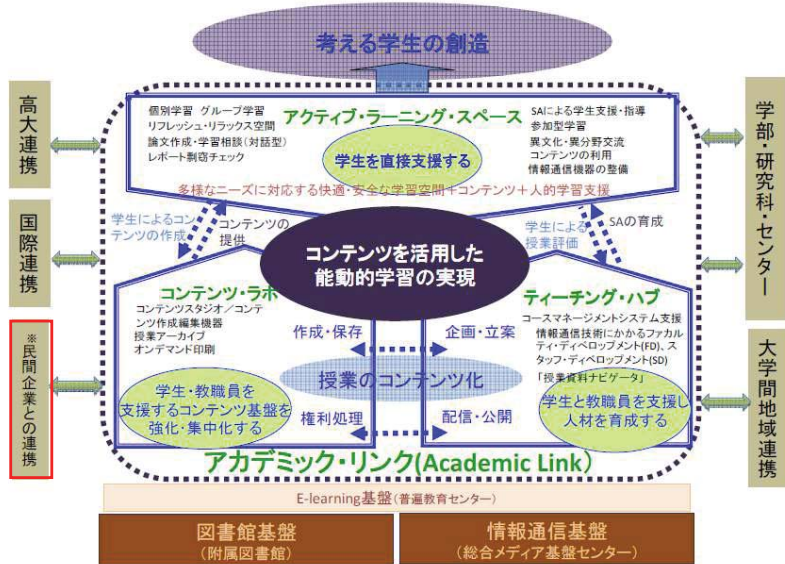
考える学生の創造

高大連携

国際連携

※民間企業との連携

学部・研究科・センター

大学間地域連携

アクティブ・ラーニング・スペース

個別学習 グループ学習
リフレッシュ・リラックス空間
論文作成・学習相談(対話型)
レポート剽窃チェック

学生を直接支援する

SAによる学生支援・指導
参加型学習
異文化・異分野交流
コンテンツの利用
情報通信機器の整備

多様なニーズに対応する快適・安全な学習空間＋コンテンツ＋人的学習支援

学生によるコンテンツの作成

コンテンツの提供

コンテンツを活用した能動的学習の実現

学生による授業評価

SAの育成

コンテンツ・ラボ

コンテンツスタジオ／コンテンツ作成編集機器
授業アーカイブ
オンデマンド印刷

学生・教職員を支援するコンテンツ基盤を強化・集中化する

作成・保存

授業のコンテンツ化

権利処理

企画・立案

配信・公開

ティーチング・ハブ

コースマネージメントシステム支援
情報通信技術にかかるファカルティ・ディベロップメント(FD)、スタッフ・ディベロップメント(SD)
「授業資料ナビゲータ」

学生と教職員を支援し人材を育成する

アカデミック・リンク(Academic Link)

E-learning基盤(普遍教育センター)

図書館基盤
(附属図書館)

情報通信基盤
(総合メディア基盤センター)